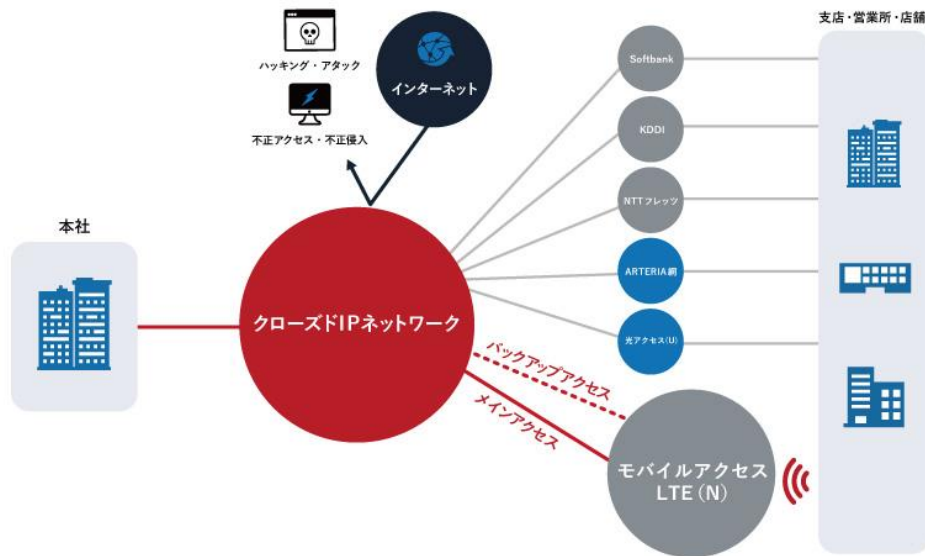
支店・営業所・店舗

ハッキング・アタック

不正アクセス・不正侵入

インターネット

本社

クローズドIPネットワーク

Softbank

KDDI

NTTフレッツ

ARTERIA網

光アクセス(U)

バックアップアクセス

メインアクセス

モバイルアクセス LTE(N)